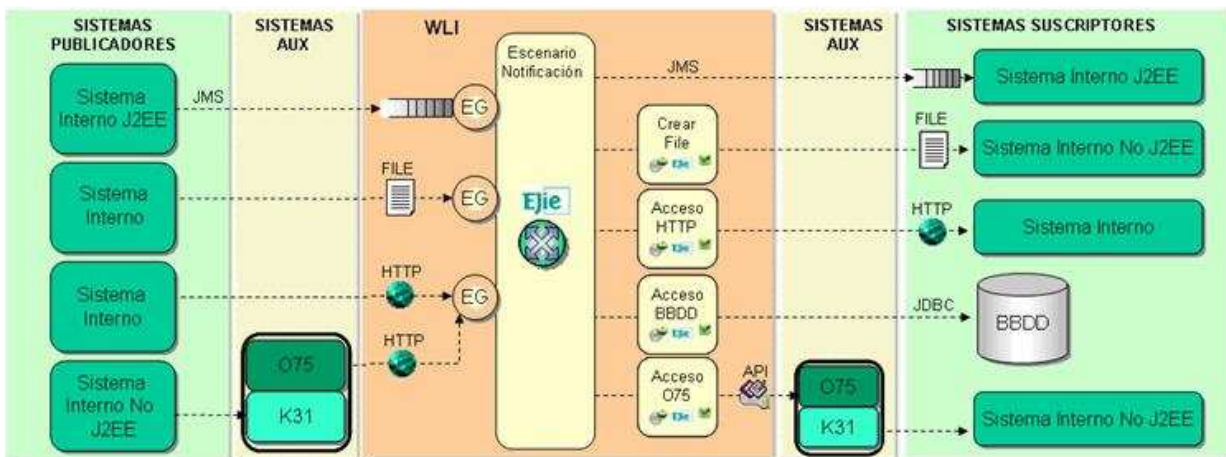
SISTEMAS PUBLICADORES

Sistema Interno J2EE

JMS

Sistema Interno

Sistema Interno

Sistema Interno No J2EE

SISTEMAS AUX

O75

K31

WLI

EG

FILE

EG

HTTP

EG

HTTP

Escenario Notificación

Ejie

JMS

Crear File

Acceso HTTP

Acceso BBDD

Acceso O75

API

SISTEMAS AUX

O75

K31

SISTEMAS SUSCRIPTORES

Sistema Interno J2EE

FILE

Sistema Interno No J2EE

HTTP

Sistema Interno

JDBC

BBDD

Sistema Interno No J2EE